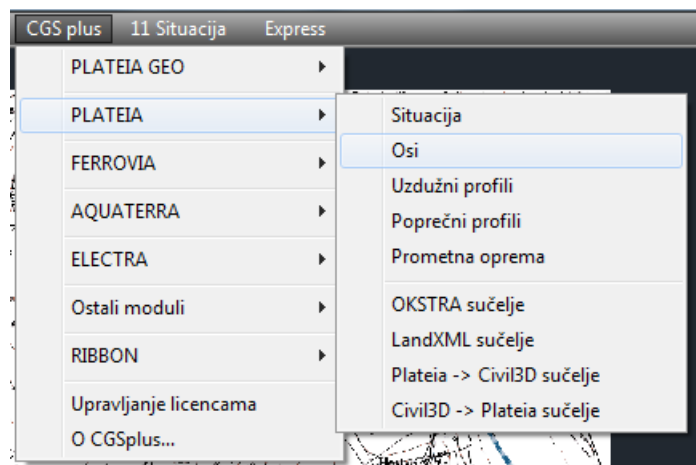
CGS plus   11 Situacija   Express

PLATEIA GEO
PLATEIA
FERROVIA
AQUATERRA
ELECTRA
Ostali moduli
RIBBON
Upravljanje licencama
O CGSplus...

Situacija
Osi
Uzdužni profili
Poprečni profili
Prometna oprema
OKSTRA sučelje
LandXML sučelje
Plateia -> Civil3D sučelje
Civil3D -> Plateia sučelje